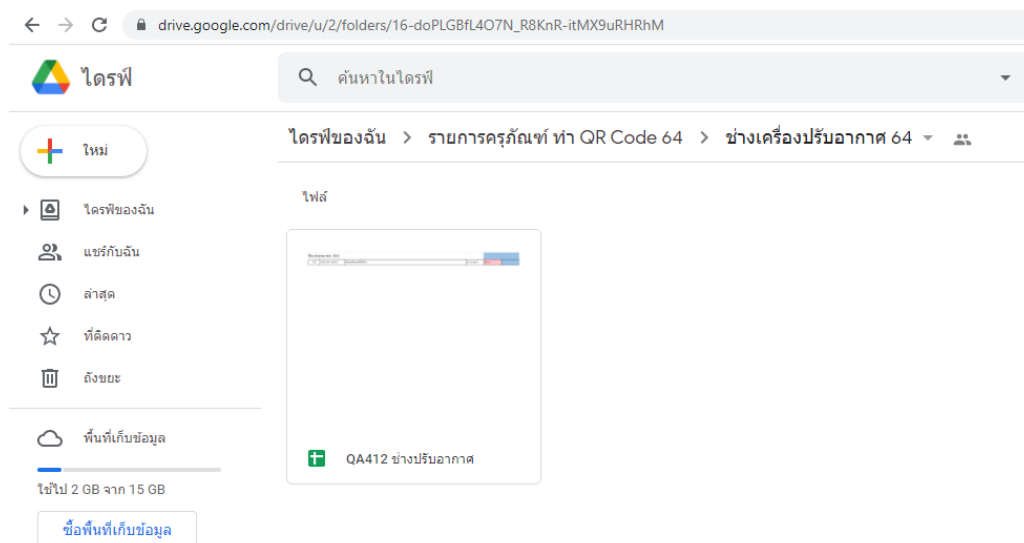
drive.google.com/drive/u/2/folders/16-doPLGBfL4O7N_R8KnR-itMX9uRHRhM

ไดรฟ์

ค้นหาในไดรฟ์

ใหม่

ไดรฟ์ของฉัน > รายการครุภัณฑ์ ทำ QR Code 64 > ช่างเครื่องปรับอากาศ 64

ไดรฟ์ของฉัน

แชร์กับฉัน

ล่าสุด

ที่ติดดาว

ถังขยะ

พื้นที่เก็บข้อมูล

ใช้ไป 2 GB จาก 15 GB

ซื้อพื้นที่เก็บข้อมูล

ไฟล์

QA412 ช่างปรับอากาศ